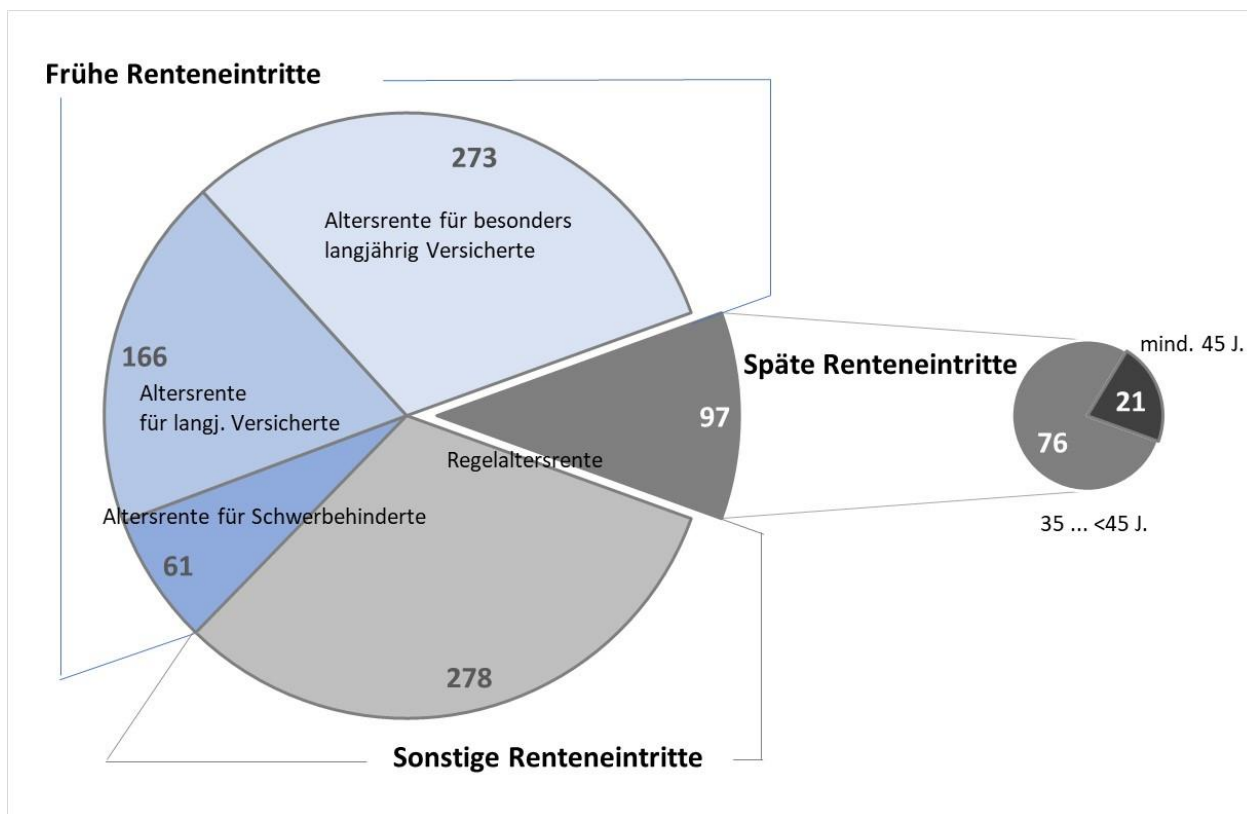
Frühe Renteneintritte

273

Altersrente für besonders langjährig Versicherte

166

Altersrente für langj. Versicherte

Altersrente für Schwerbehinderte

61

Regelaltersrente

278

Späte Renteneintritte

97

mind. 45 J.

21

76

35 ... <45 J.

Sonstige Renteneintritte